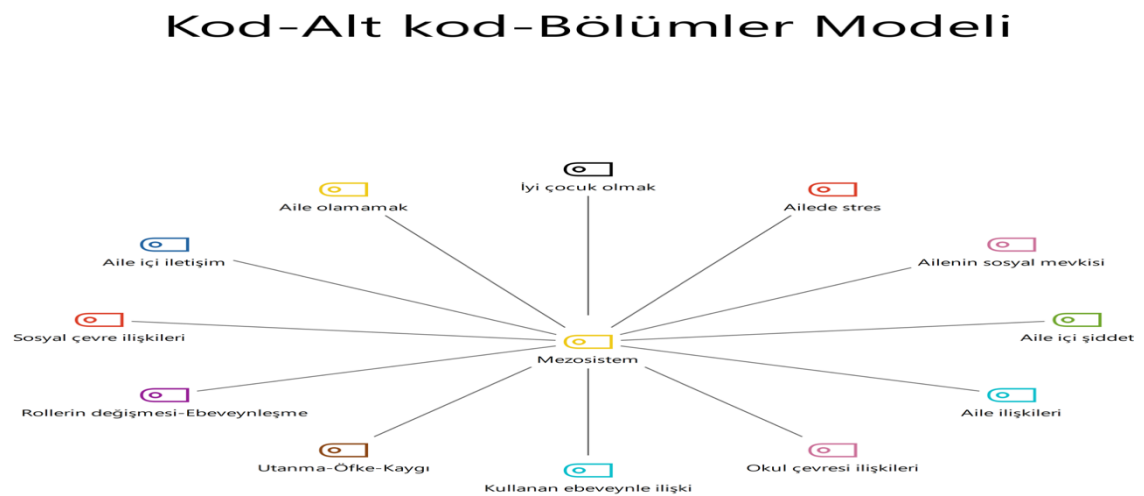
Kod-Alt kod-Bölümler Modeli

İyi çocuk olmak

Aile olamamak

Ailede stres

Aile içi iletişim

Ailenin sosyal mevkisi

Sosyal çevre ilişkileri

Mezosistem

Aile içi şiddet

Rollerin değişmesi-Ebeveynleşme

Aile ilişkileri

Utanma-Öfke-Kaygı

Okul çevresi ilişkileri

Kullanan ebeveynle ilişki